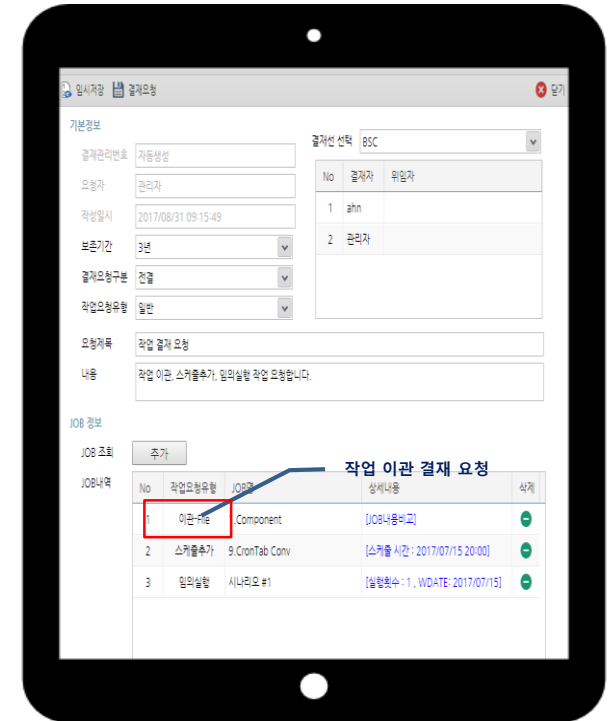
임시저장 결재요청 닫기

기본정보

결재관리번호 자동생성

요청자 관리자

작성일시 2017/08/31 09:15:49

보존기간 3년

결재요청구분 전결

작업요청유형 일반

결재선 선택 BSC

| No | 결재자 | 위임자 |
|---|---|---|
| 1 | ahn | |
| 2 | 관리자 | |

요청제목 작업 결재 요청

내용 작업 이관, 스케줄추가, 임의실행 작업 요청합니다.

JOB 정보

JOB 조회 추가

JOB내역

작업 이관 결재 요청

| No | 작업요청유형 | JOB명 | 상세내용 | 삭제 |
|---|---|---|---|---|
| 1 | 이관-File | .Component | [JOB내용비교] | |
| 2 | 스케줄추가 | 9.CronTab Conv | [스케줄 시간 : 2017/07/15 20:00] | |
| 3 | 임의실행 | 시나리오 #1 | [실행횟수 : 1 , WDATE: 2017/07/15] | |